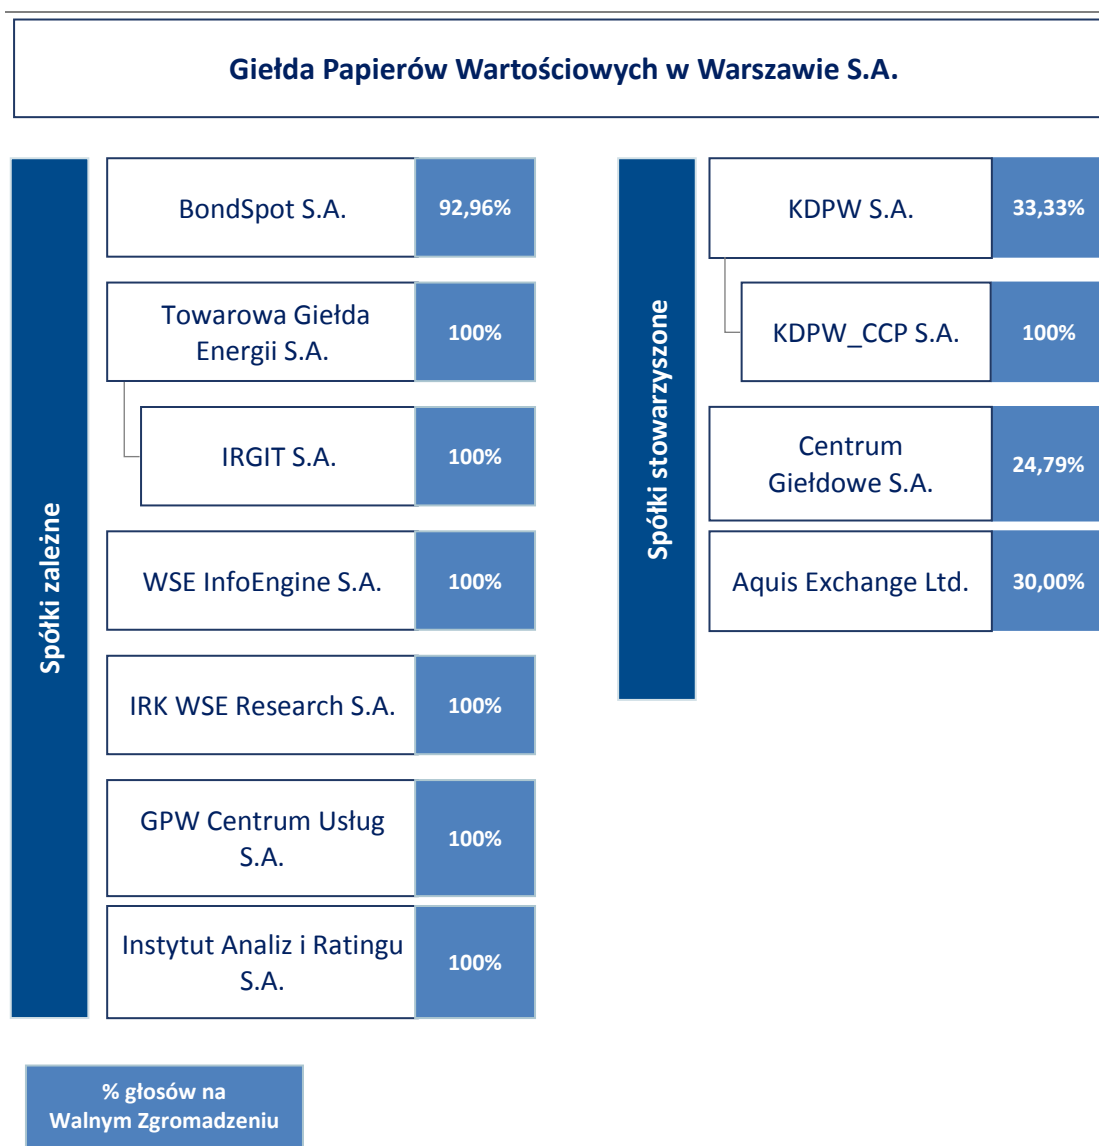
Giełda Papierów Wartościowych w Warszawie S.A.

Spółki zależne

| | |
|---|---|
| BondSpot S.A. | 92,96% |
| Towarowa Giełda Energii S.A. | 100% |
| IRGIT S.A. | 100% |
| WSE InfoEngine S.A. | 100% |
| IRK WSE Research S.A. | 100% |
| GPW Centrum Usług S.A. | 100% |
| Instytut Analiz i Ratingu S.A. | 100% |

Spółki stowarzyszone

| | |
|---|---|
| KDPW S.A. | 33,33% |
| KDPW_CCP S.A. | 100% |
| Centrum Giełdowe S.A. | 24,79% |
| Aquis Exchange Ltd. | 30,00% |

% głosów na Walnym Zgromadzeniu